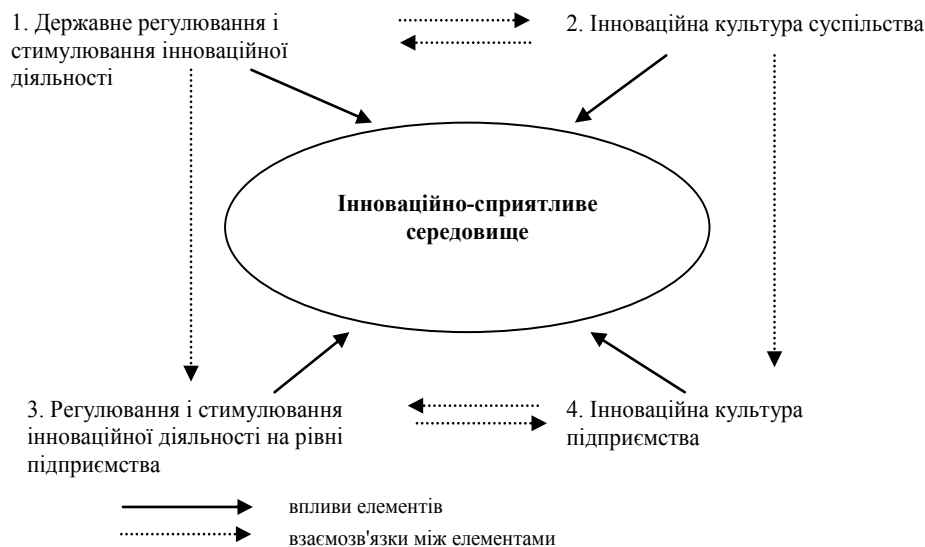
1. Державне регулювання і стимулювання інноваційної діяльності

2. Інноваційна культура суспільства

**Інноваційно-сприятливе середовище**

3. Регулювання і стимулювання інноваційної діяльності на рівні підприємства

4. Інноваційна культура підприємства

впливи елементів

взаємозв'язки між елементами